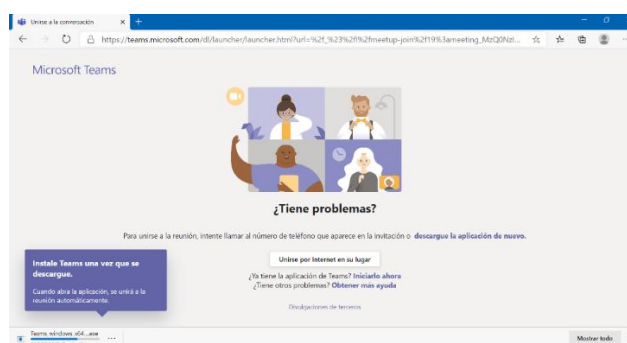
Unirse a la conversación

https://teams.microsoft.com/dl/launcher/launcher.html?url=%2f_%23%2fl%2fmeetup-join%2f19%3ameeting_MzQ0Nzl...

Microsoft Teams

¿Tiene problemas?

Para unirse a la reunión, intente llamar al número de teléfono que aparece en la invitación o descargue la aplicación de nuevo.

Unirse por Internet en su lugar

¿Ya tiene la aplicación de Teams? Iniciarlo ahora
¿Tiene otros problemas? Obtener más ayuda

Divulgaciones de terceros

Instale Teams una vez que se descargue.

Cuando abra la aplicación, se unirá a la reunión automáticamente.

Teams windows x64....exe

Mostrar todo